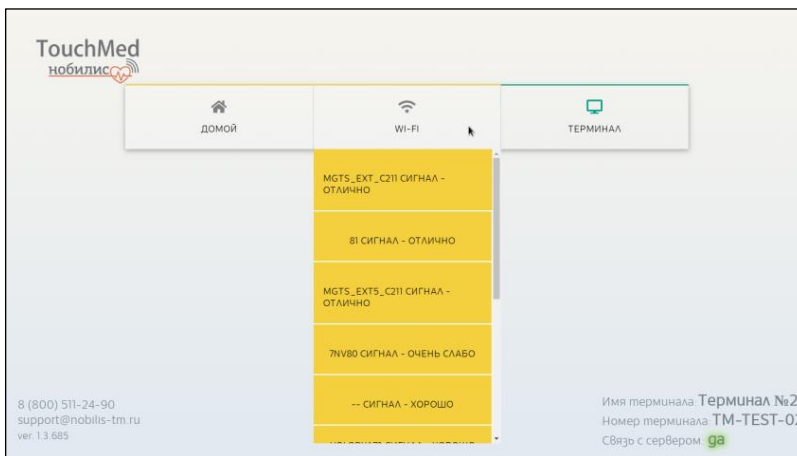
TouchMed
нобилис

ДОМОЙ

WI-FI

ТЕРМИНАЛ

MGTS_EXT_C211 СИГНАЛ - ОТЛИЧНО

81 СИГНАЛ - ОТЛИЧНО

MGTS_EXT5_C211 СИГНАЛ - ОТЛИЧНО

7NV80 СИГНАЛ - ОЧЕНЬ СЛАБО

-- СИГНАЛ - ХОРОШО

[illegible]

8 (800) 511-24-90
support@nobilis-tm.ru
ver. 1.3.685

Имя терминала: Терминал №2
Номер терминала: TM-TEST-02
Связь с сервером: да